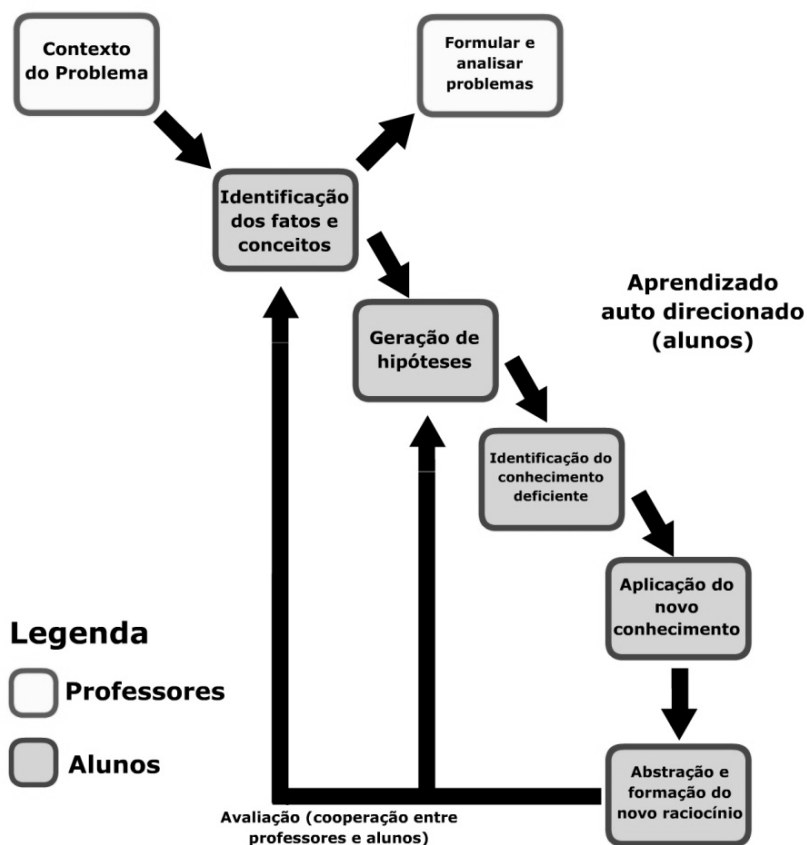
Contexto do Problema

Formular e analisar problemas

Identificação dos fatos e conceitos

Aprendizado auto direcionado (alunos)

Geração de hipóteses

Identificação do conhecimento deficiente

Aplicação do novo conhecimento

Legenda

Professores

Alunos

Abstração e formação do novo raciocínio

Avaliação (cooperação entre professores e alunos)